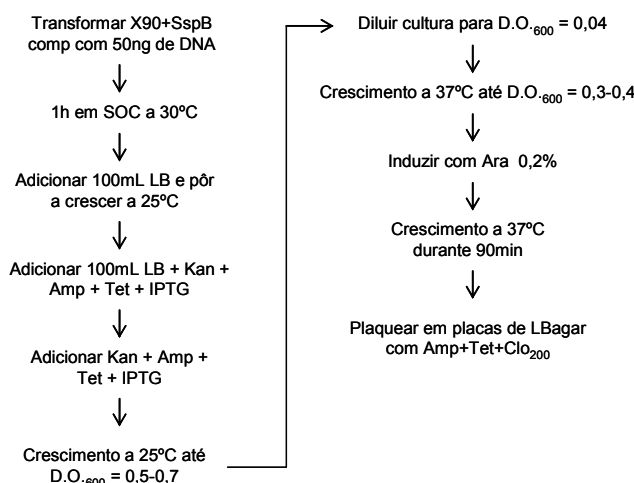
Transformar X90+SspB comp com 50ng de DNA

1h em SOC a 30ºC

Adicionar 100mL LB e pôr a crescer a 25ºC

Adicionar 100mL LB + Kan + Amp + Tet + IPTG

Adicionar Kan + Amp + Tet + IPTG

Crescimento a 25ºC até D.O.$_{600}$ = 0,5-0,7

Diluir cultura para D.O.$_{600}$ = 0,04

Crescimento a 37ºC até D.O.$_{600}$ = 0,3-0,4

Induzir com Ara 0,2%

Crescimento a 37ºC durante 90min

Plaquear em placas de LBagar com Amp+Tet+Clo$_{200}$